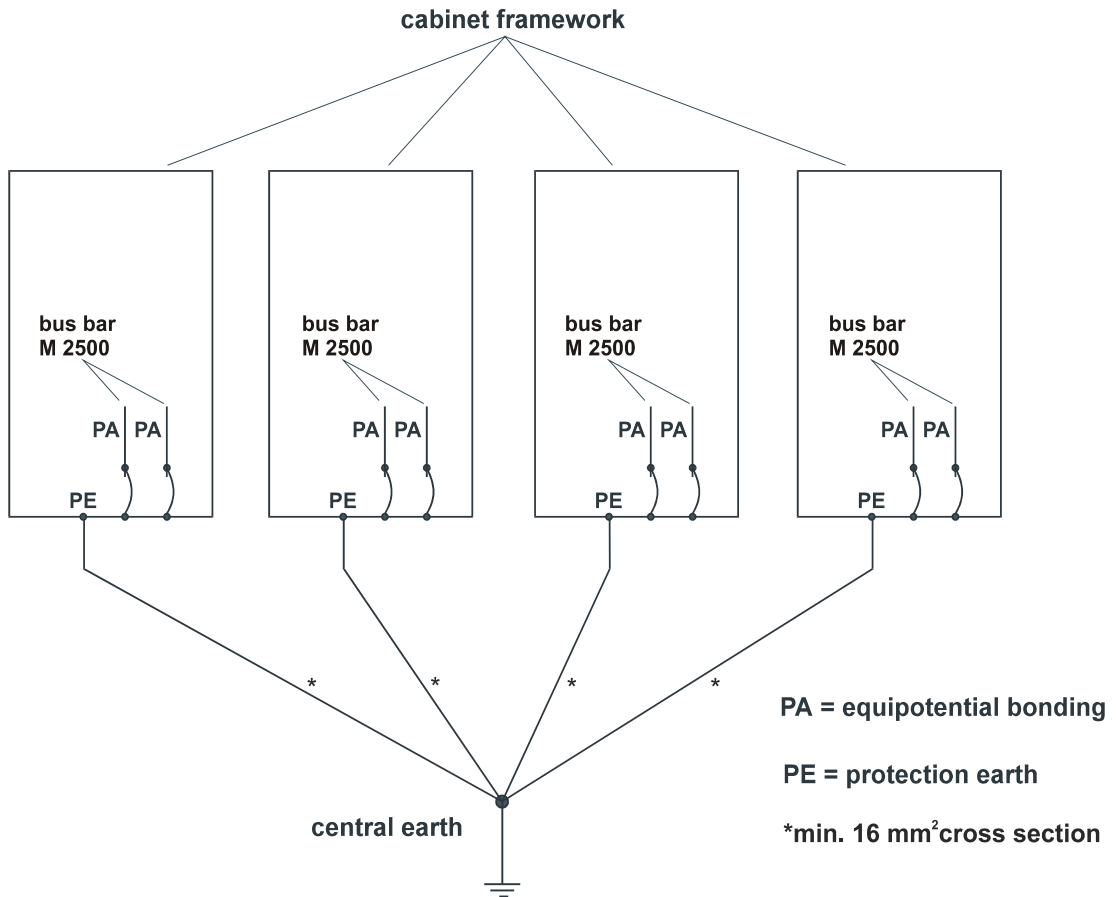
cabinet framework

bus bar
M 2500

PA PA

PE

bus bar
M 2500

PA PA

PE

bus bar
M 2500

PA PA

PE

bus bar
M 2500

PA PA

PE

*

*

*

*

central earth

PA = equipotential bonding

PE = protection earth

*min. 16 mm$^2$cross section